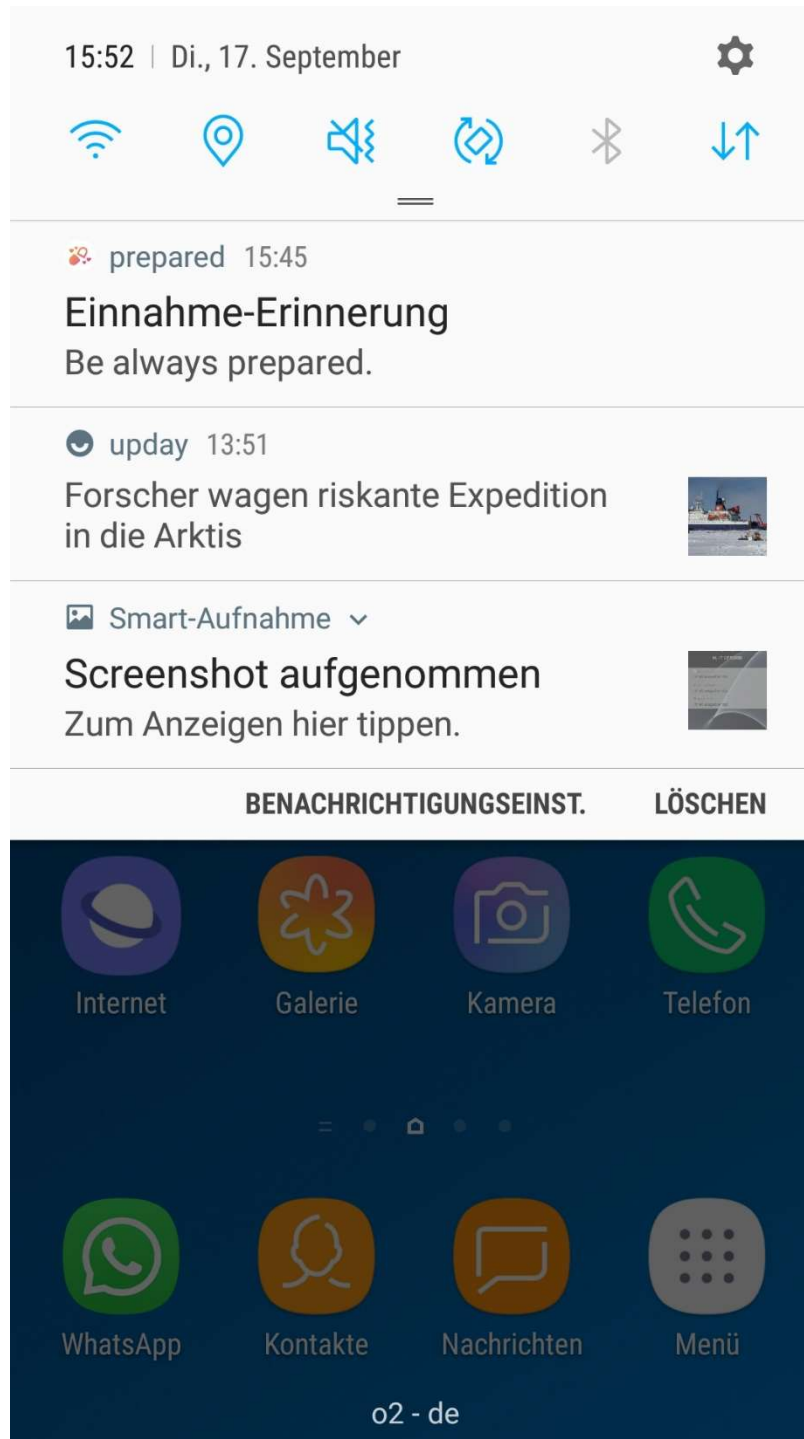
15:52 | Di., 17. September

prepared 15:45
Einnahme-Erinnerung
Be always prepared.

upday 13:51
Forscher wagen riskante Expedition in die Arktis

Smart-Aufnahme
Screenshot aufgenommen
Zum Anzeigen hier tippen.

BENACHRICHTIGUNGSEINST. LÖSCHEN

Internet Galerie Kamera Telefon

WhatsApp Kontakte Nachrichten Menü

o2 - de